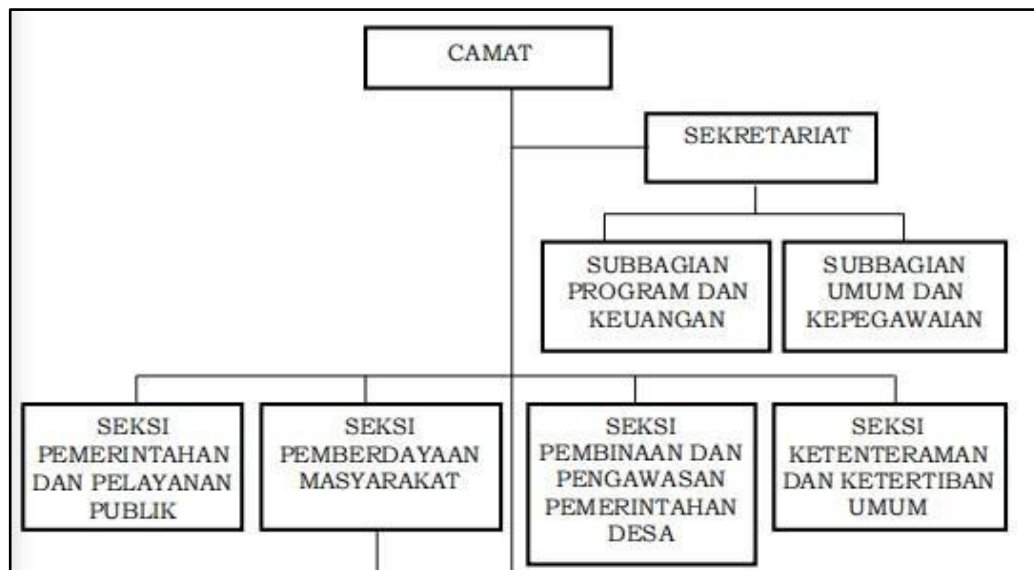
CAMAT

SEKRETARIAT

SUBBAGIAN PROGRAM DAN KEUANGAN

SUBBAGIAN UMUM DAN KEPEGAWAIAN

SEKSI PEMERINTAHAN DAN PELAYANAN PUBLIK

SEKSI PEMBERDAYAAN MASYARAKAT

SEKSI PEMBINAAN DAN PENGAWASAN PEMERINTAHAN DESA

SEKSI KETENTERAMAN DAN KETERTIBAN UMUM